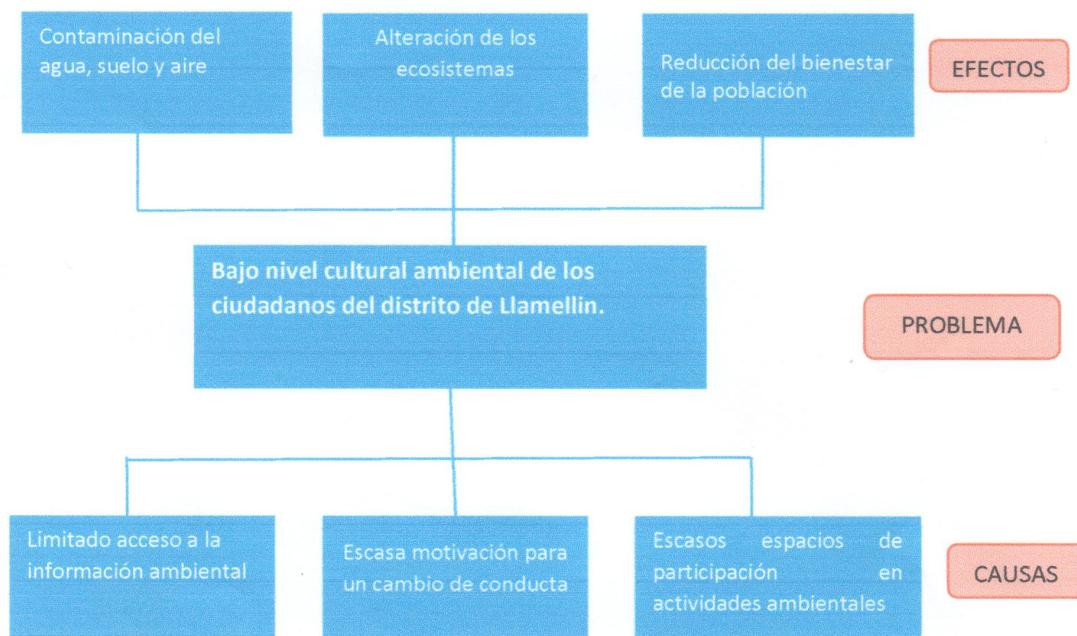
Contaminación del agua, suelo y aire

Alteración de los ecosistemas

Reducción del bienestar de la población

EFECTOS

Bajo nivel cultural ambiental de los ciudadanos del distrito de Llamellin.

PROBLEMA

Limitado acceso a la información ambiental

Escasa motivación para un cambio de conducta

Escasos espacios de participación en actividades ambientales

CAUSAS